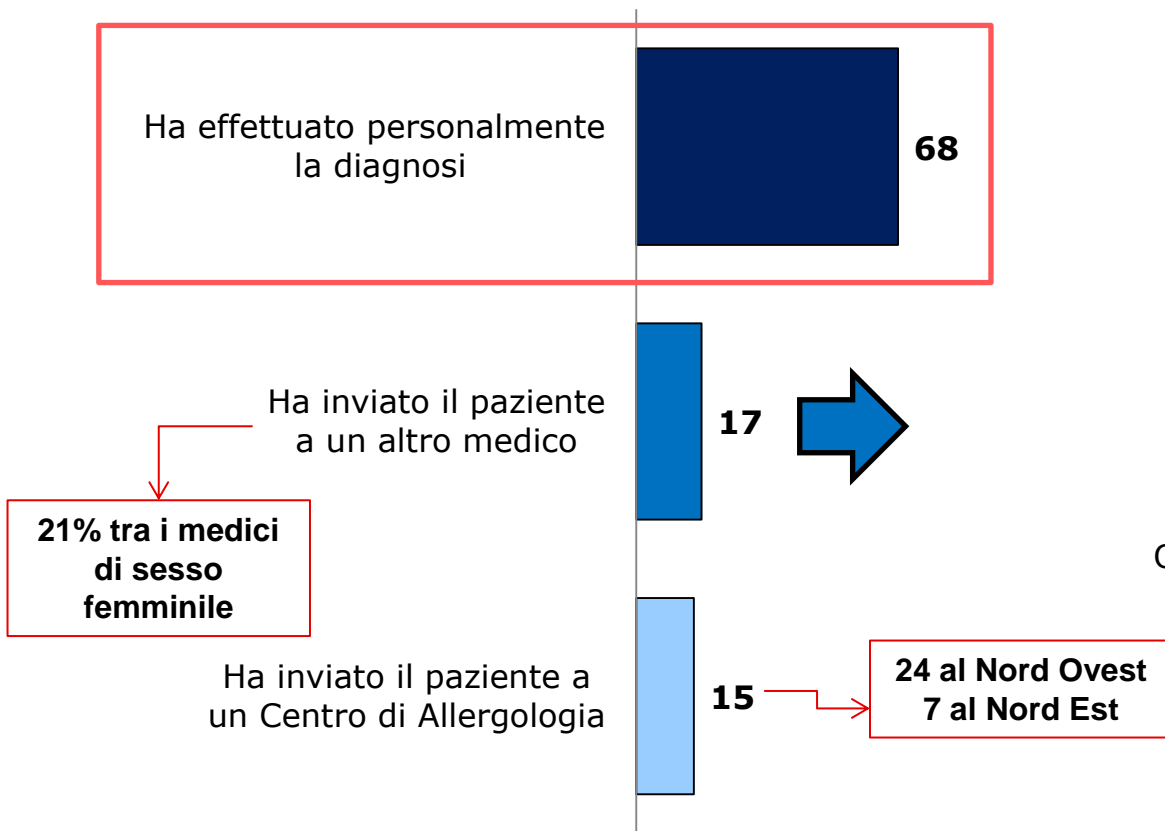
Ha effettuato personalmente la diagnosi

68

Ha inviato il paziente a un altro medico

17

21% tra i medici di sesso femminile

C

Ha inviato il paziente a un Centro di Allergologia

15

24 al Nord Ovest
7 al Nord Est